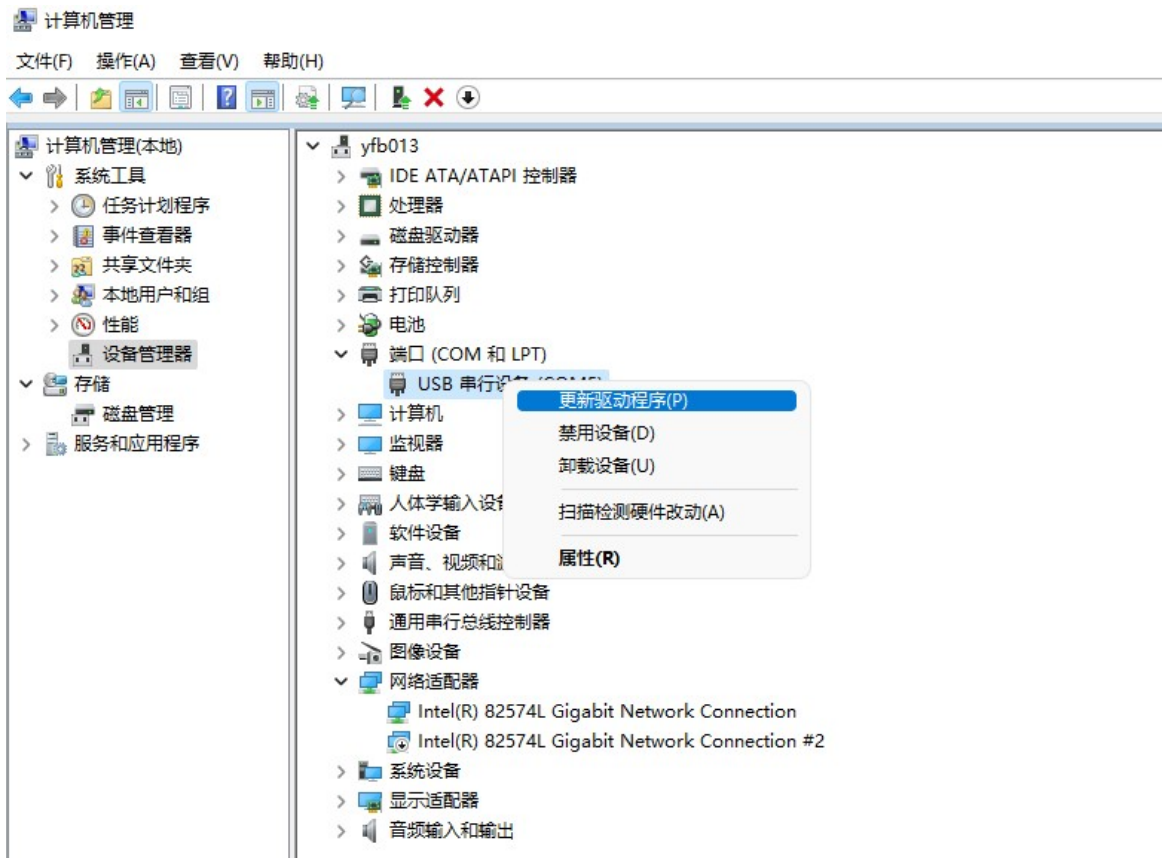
计算机管理

文件(F) 操作(A) 查看(V) 帮助(H)

计算机管理(本地)
系统工具
任务计划程序
事件查看器
共享文件夹
本地用户和组
性能
设备管理器
存储
磁盘管理
服务和应用程序

yfb013
IDE ATA/ATAPI 控制器
处理器
磁盘驱动器
存储控制器
打印队列
电池
端口 (COM 和 LPT)
USB 串行设备 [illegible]
计算机
监视器
键盘
人体学输入设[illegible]
软件设备
声音、视频和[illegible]
鼠标和其他指针设备
通用串行总线控制器
图像设备
网络适配器
Intel(R) 82574L Gigabit Network Connection
Intel(R) 82574L Gigabit Network Connection #2
系统设备
显示适配器
音频输入和输出

更新驱动程序(P)
禁用设备(D)
卸载设备(U)
扫描检测硬件改动(A)
属性(R)